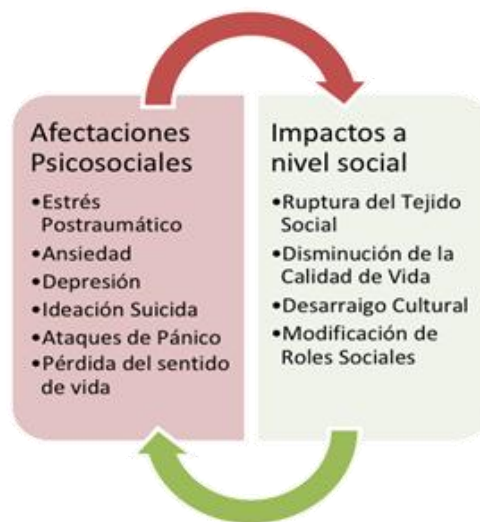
Afectaciones Psicosociales
•Estrés Postraumático
•Ansiedad
•Depresión
•Ideación Suicida
•Ataques de Pánico
•Pérdida del sentido de vida

Impactos a nivel social
•Ruptura del Tejido Social
•Disminución de la Calidad de Vida
•Desarraigo Cultural
•Modificación de Roles Sociales